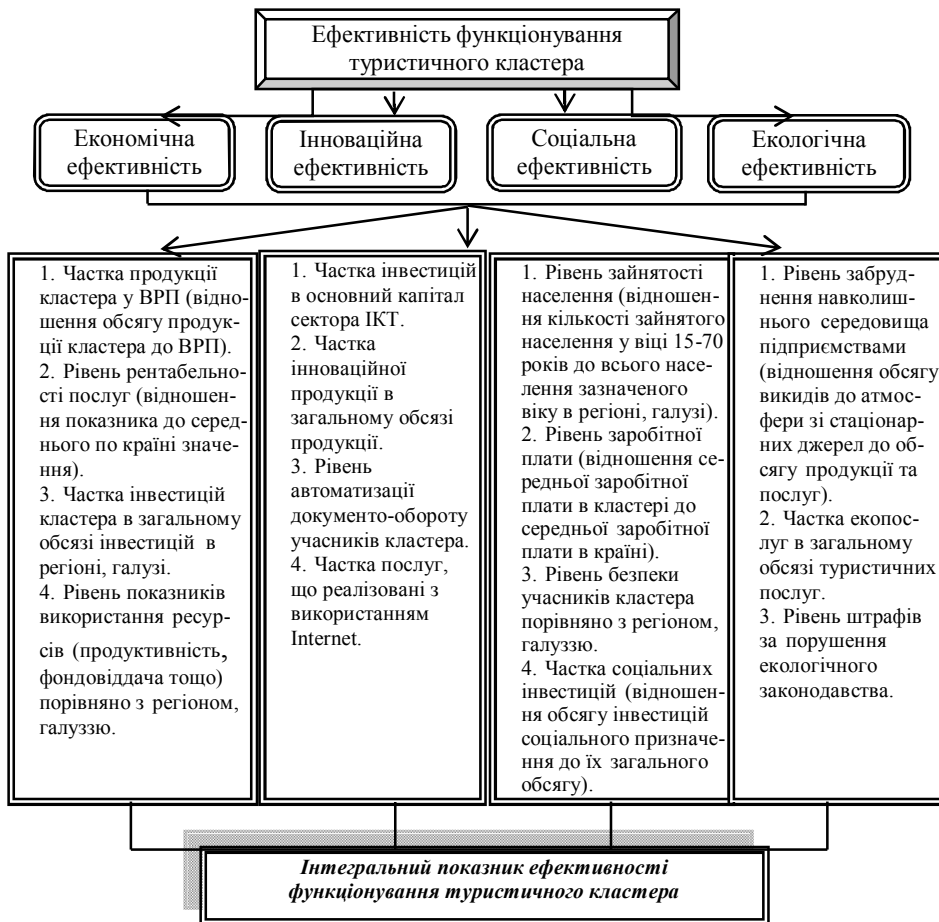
Ефективність функціонування туристичного кластера

Економічна ефективність

Інноваційна ефективність

Соціальна ефективність

Екологічна ефективність

1. Частка продукції кластера у ВРП (відношення обсягу продукції кластера до ВРП).
2. Рівень рентабельності послуг (відношення показника до середнього по країні значення).
3. Частка інвестицій кластера в загальному обсязі інвестицій в регіоні, галузі.
4. Рівень показників використання ресурсів (продуктивність, фондовіддача тощо) порівняно з регіоном, галуззю.

1. Частка інвестицій в основний капітал сектора ІКТ.
2. Частка інноваційної продукції в загальному обсязі продукції.
3. Рівень автоматизації документо-обороту учасників кластера.
4. Частка послуг, що реалізовані з використанням Internet.

1. Рівень зайнятості населення (відношення кількості зайнятого населення у віці 15-70 років до всього населення зазначеного віку в регіоні, галузі).
2. Рівень заробітної плати (відношення середньої заробітної плати в кластері до середньої заробітної плати в країні).
3. Рівень безпеки учасників кластера порівняно з регіоном, галуззю.
4. Частка соціальних інвестицій (відношення обсягу інвестицій соціального призначення до їх загального обсягу).

1. Рівень забруднення навколишнього середовища підприємствами (відношення обсягу викидів до атмосфери зі стаціонарних джерел до обсягу продукції та послуг).
2. Частка екопослуг в загальному обсязі туристичних послуг.
3. Рівень штрафів за порушення екологічного законодавства.

Інтегральний показник ефективності функціонування туристичного кластера